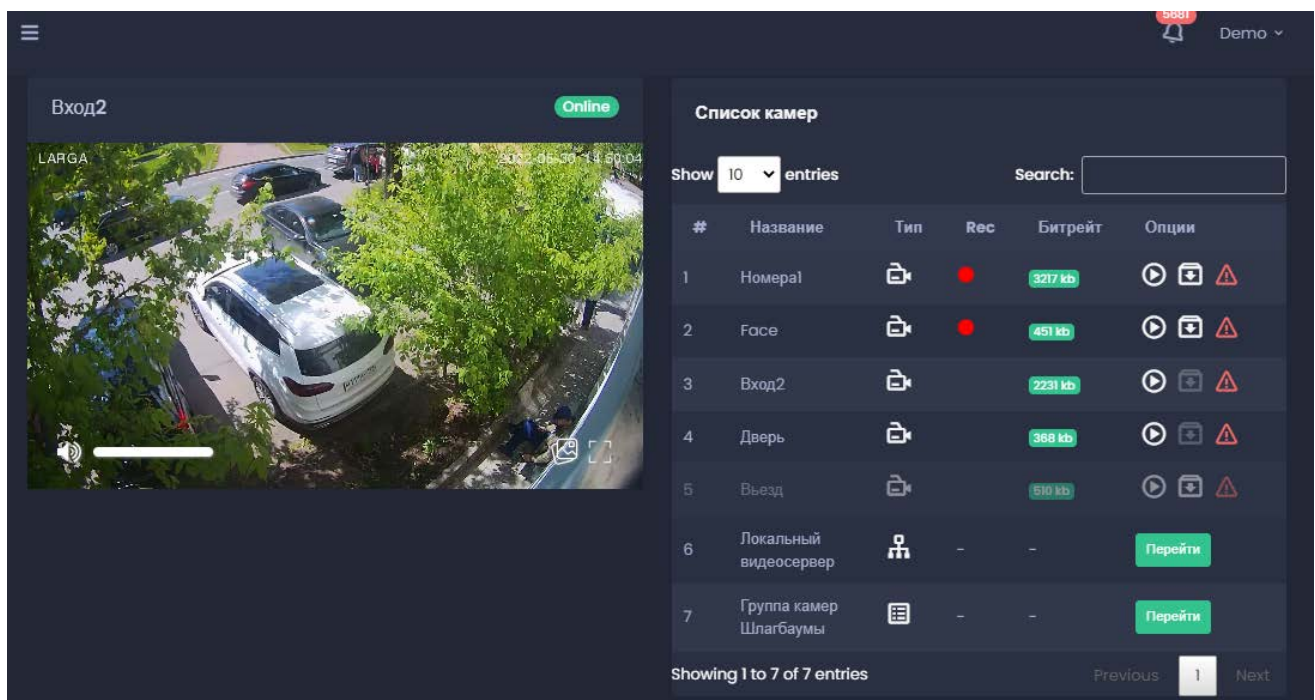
5681

Demo

Вход2

Online

LARGA

2022-05-30 14:50:04

Список камер

Show 10 entries

Search:

| # | Название | Тип | Rec | Битрейт | Опции |
|---|---|---|---|---|---|
| 1 | Номера1 | | | 3217 kb | |
| 2 | Face | | | 451 kb | |
| 3 | Вход2 | | | 2231 kb | |
| 4 | Дверь | | | 368 kb | |
| 5 | Въезд | | | 510 kb | |
| 6 | Локальный видеосервер | | - | - | Перейти |
| 7 | Группа камер Шлагбаумы | | - | - | Перейти |

Showing 1 to 7 of 7 entries

Previous 1 Next